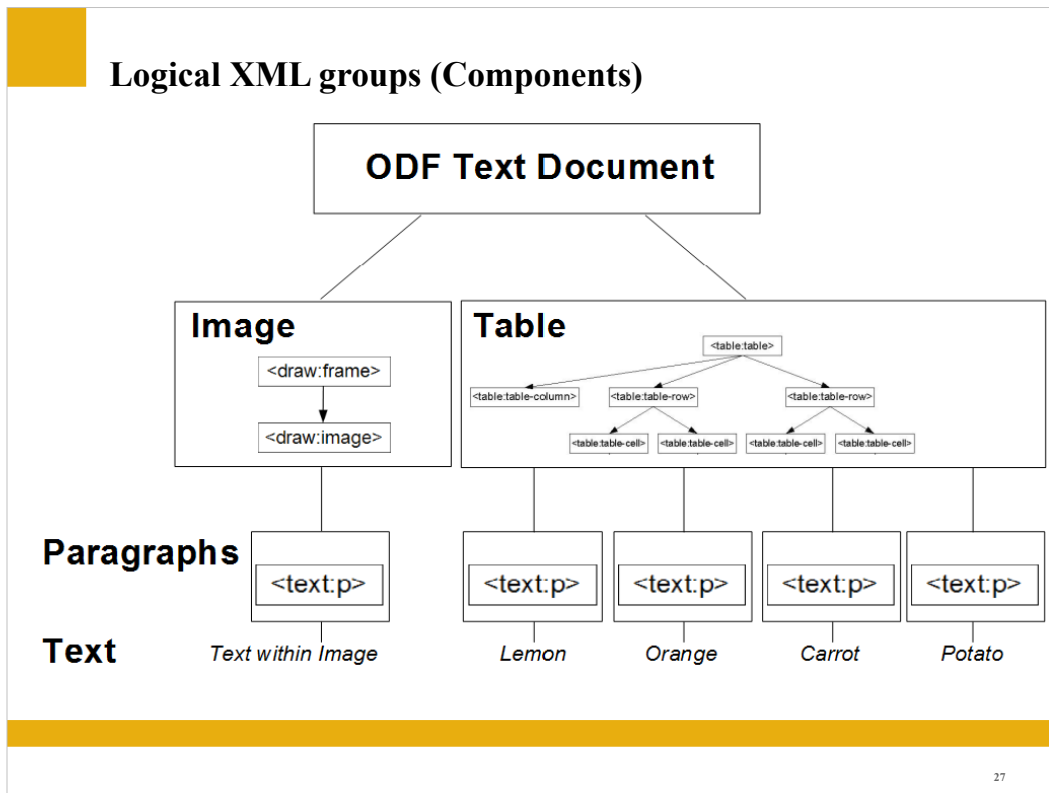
Logical XML groups (Components)

ODF Text Document

Image

<draw:frame>

<draw:image>

Table

<table:table>

<table:table-column>

<table:table-row>

<table:table-row>

<table:table-cell>

<table:table-cell>

<table:table-cell>

<table:table-cell>

Paragraphs

<text:p>

<text:p>

<text:p>

<text:p>

<text:p>

Text

Text within Image

Lemon

Orange

Carrot

Potato

27